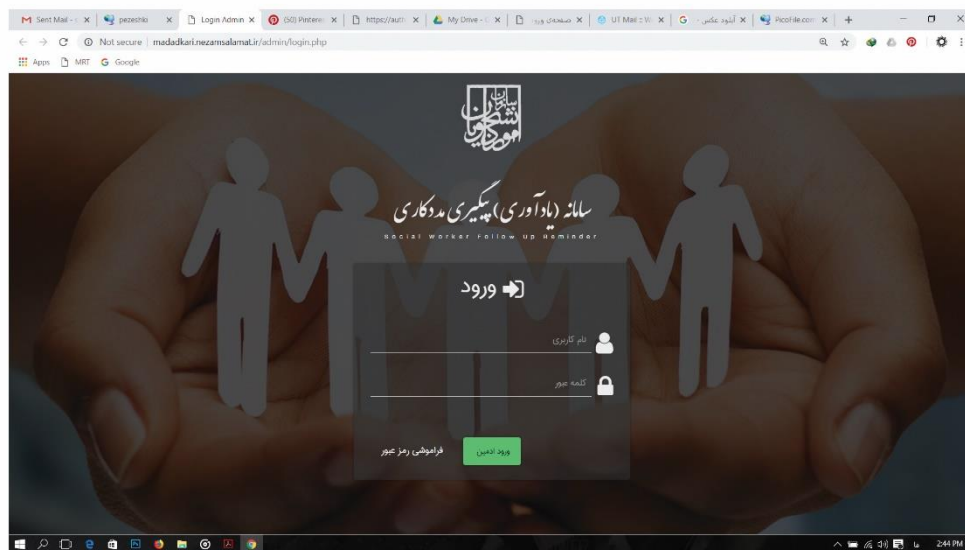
Sent Mail - × | pezeshki × | Login Admin × | (50) Pinterest × | https://auth × | My Drive - × | صفحه‌ی ورود × | UT Mail :: W × | آپلود عکس × | PicoFile.com × | +

Not secure | madadkari.nezamsalamat.ir/admin/login.php

Apps | MRT | Google

سامانه (یادآوری) پیگیری مددکاری

Social Worker Follow Up Reminder

ورود

نام کاربری

کلمه عبور

ورود ادمین

فراموشی رمز عبور

2:44 PM